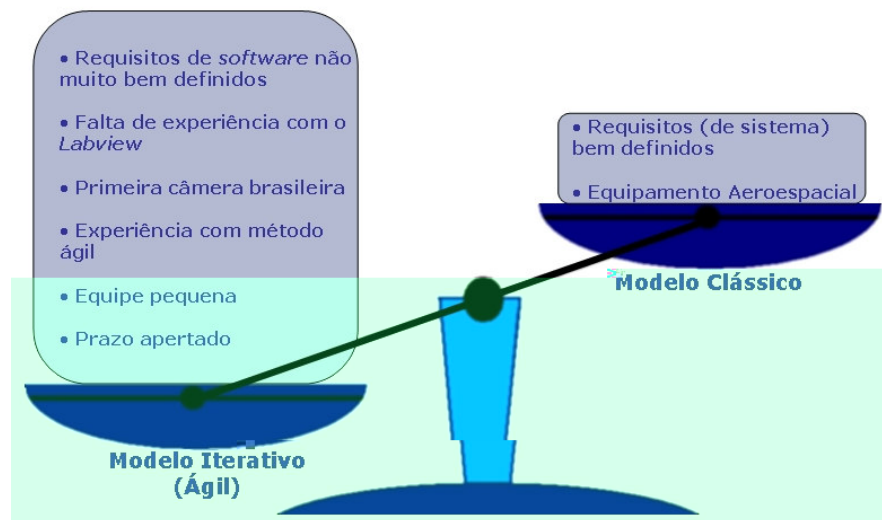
• Requisitos de *software* não muito bem definidos

• Falta de experiência com o *Labview*

• Primeira câmera brasileira

• Experiência com método ágil

• Equipe pequena

• Prazo apertado

• Requisitos (de sistema) bem definidos

• Equipamento Aeroespacial

Modelo Clássico

Modelo Iterativo (Ágil)